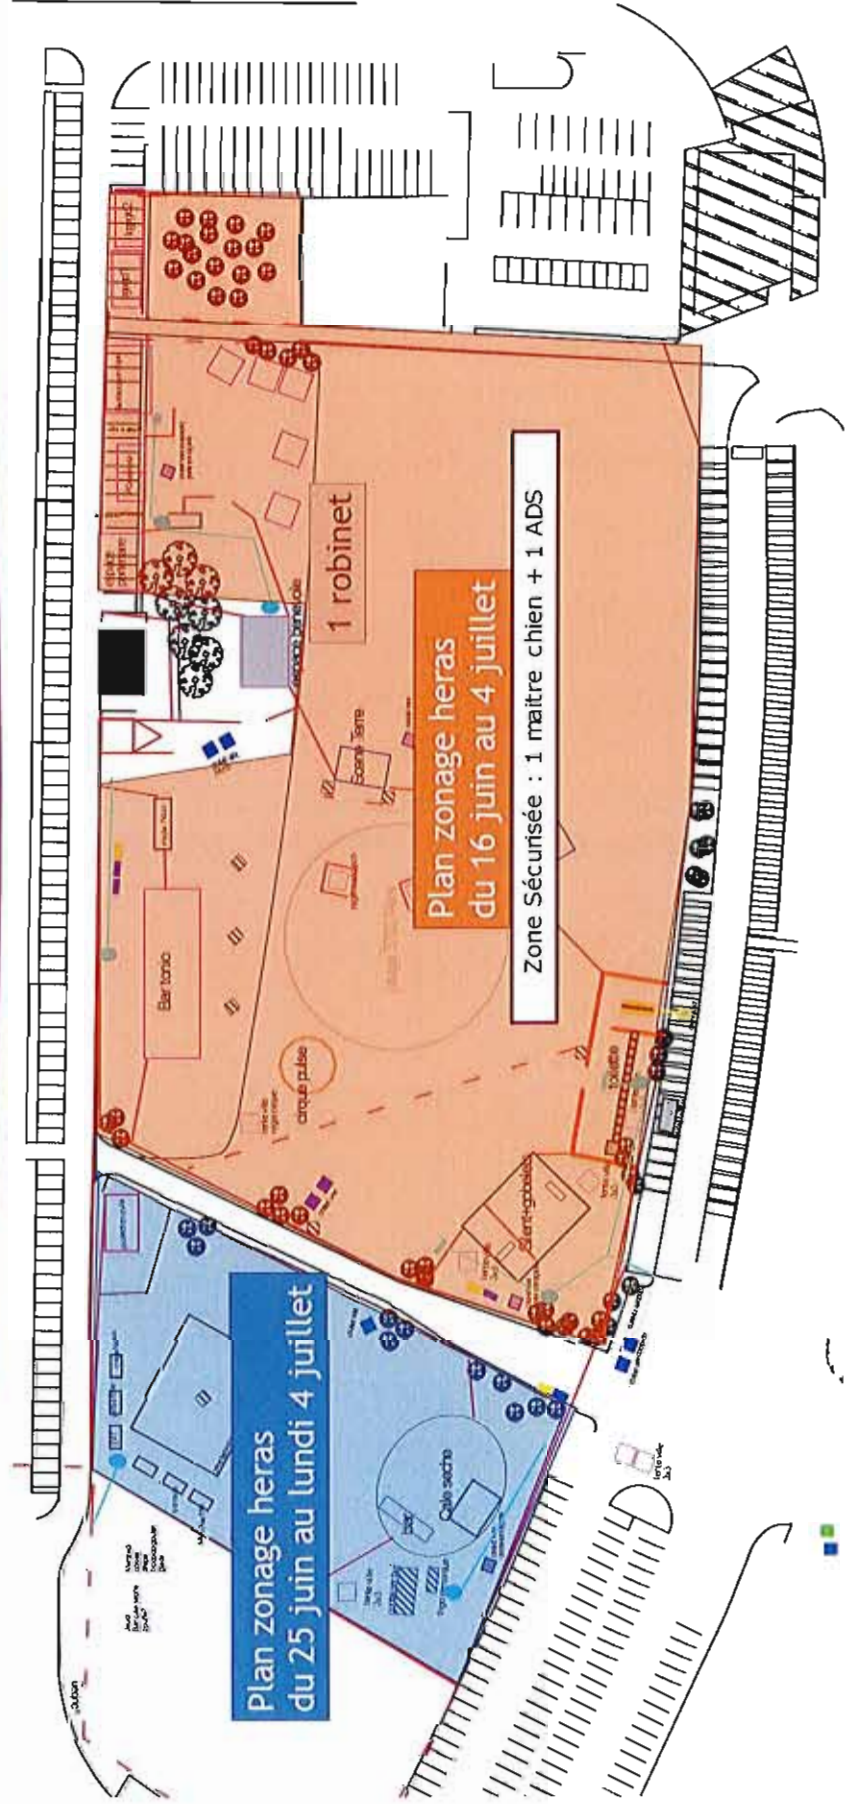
1 robinet

Plan zonage heras
du 16 juin au 4 juillet

Zone Sécurisée : 1 maitre chien + 1 ADS

Plan zonage heras
du 25 juin au lundi 4 juillet

Bar tonic

cirque pulsé

Scène Terre

toilette

Cale seche

bar